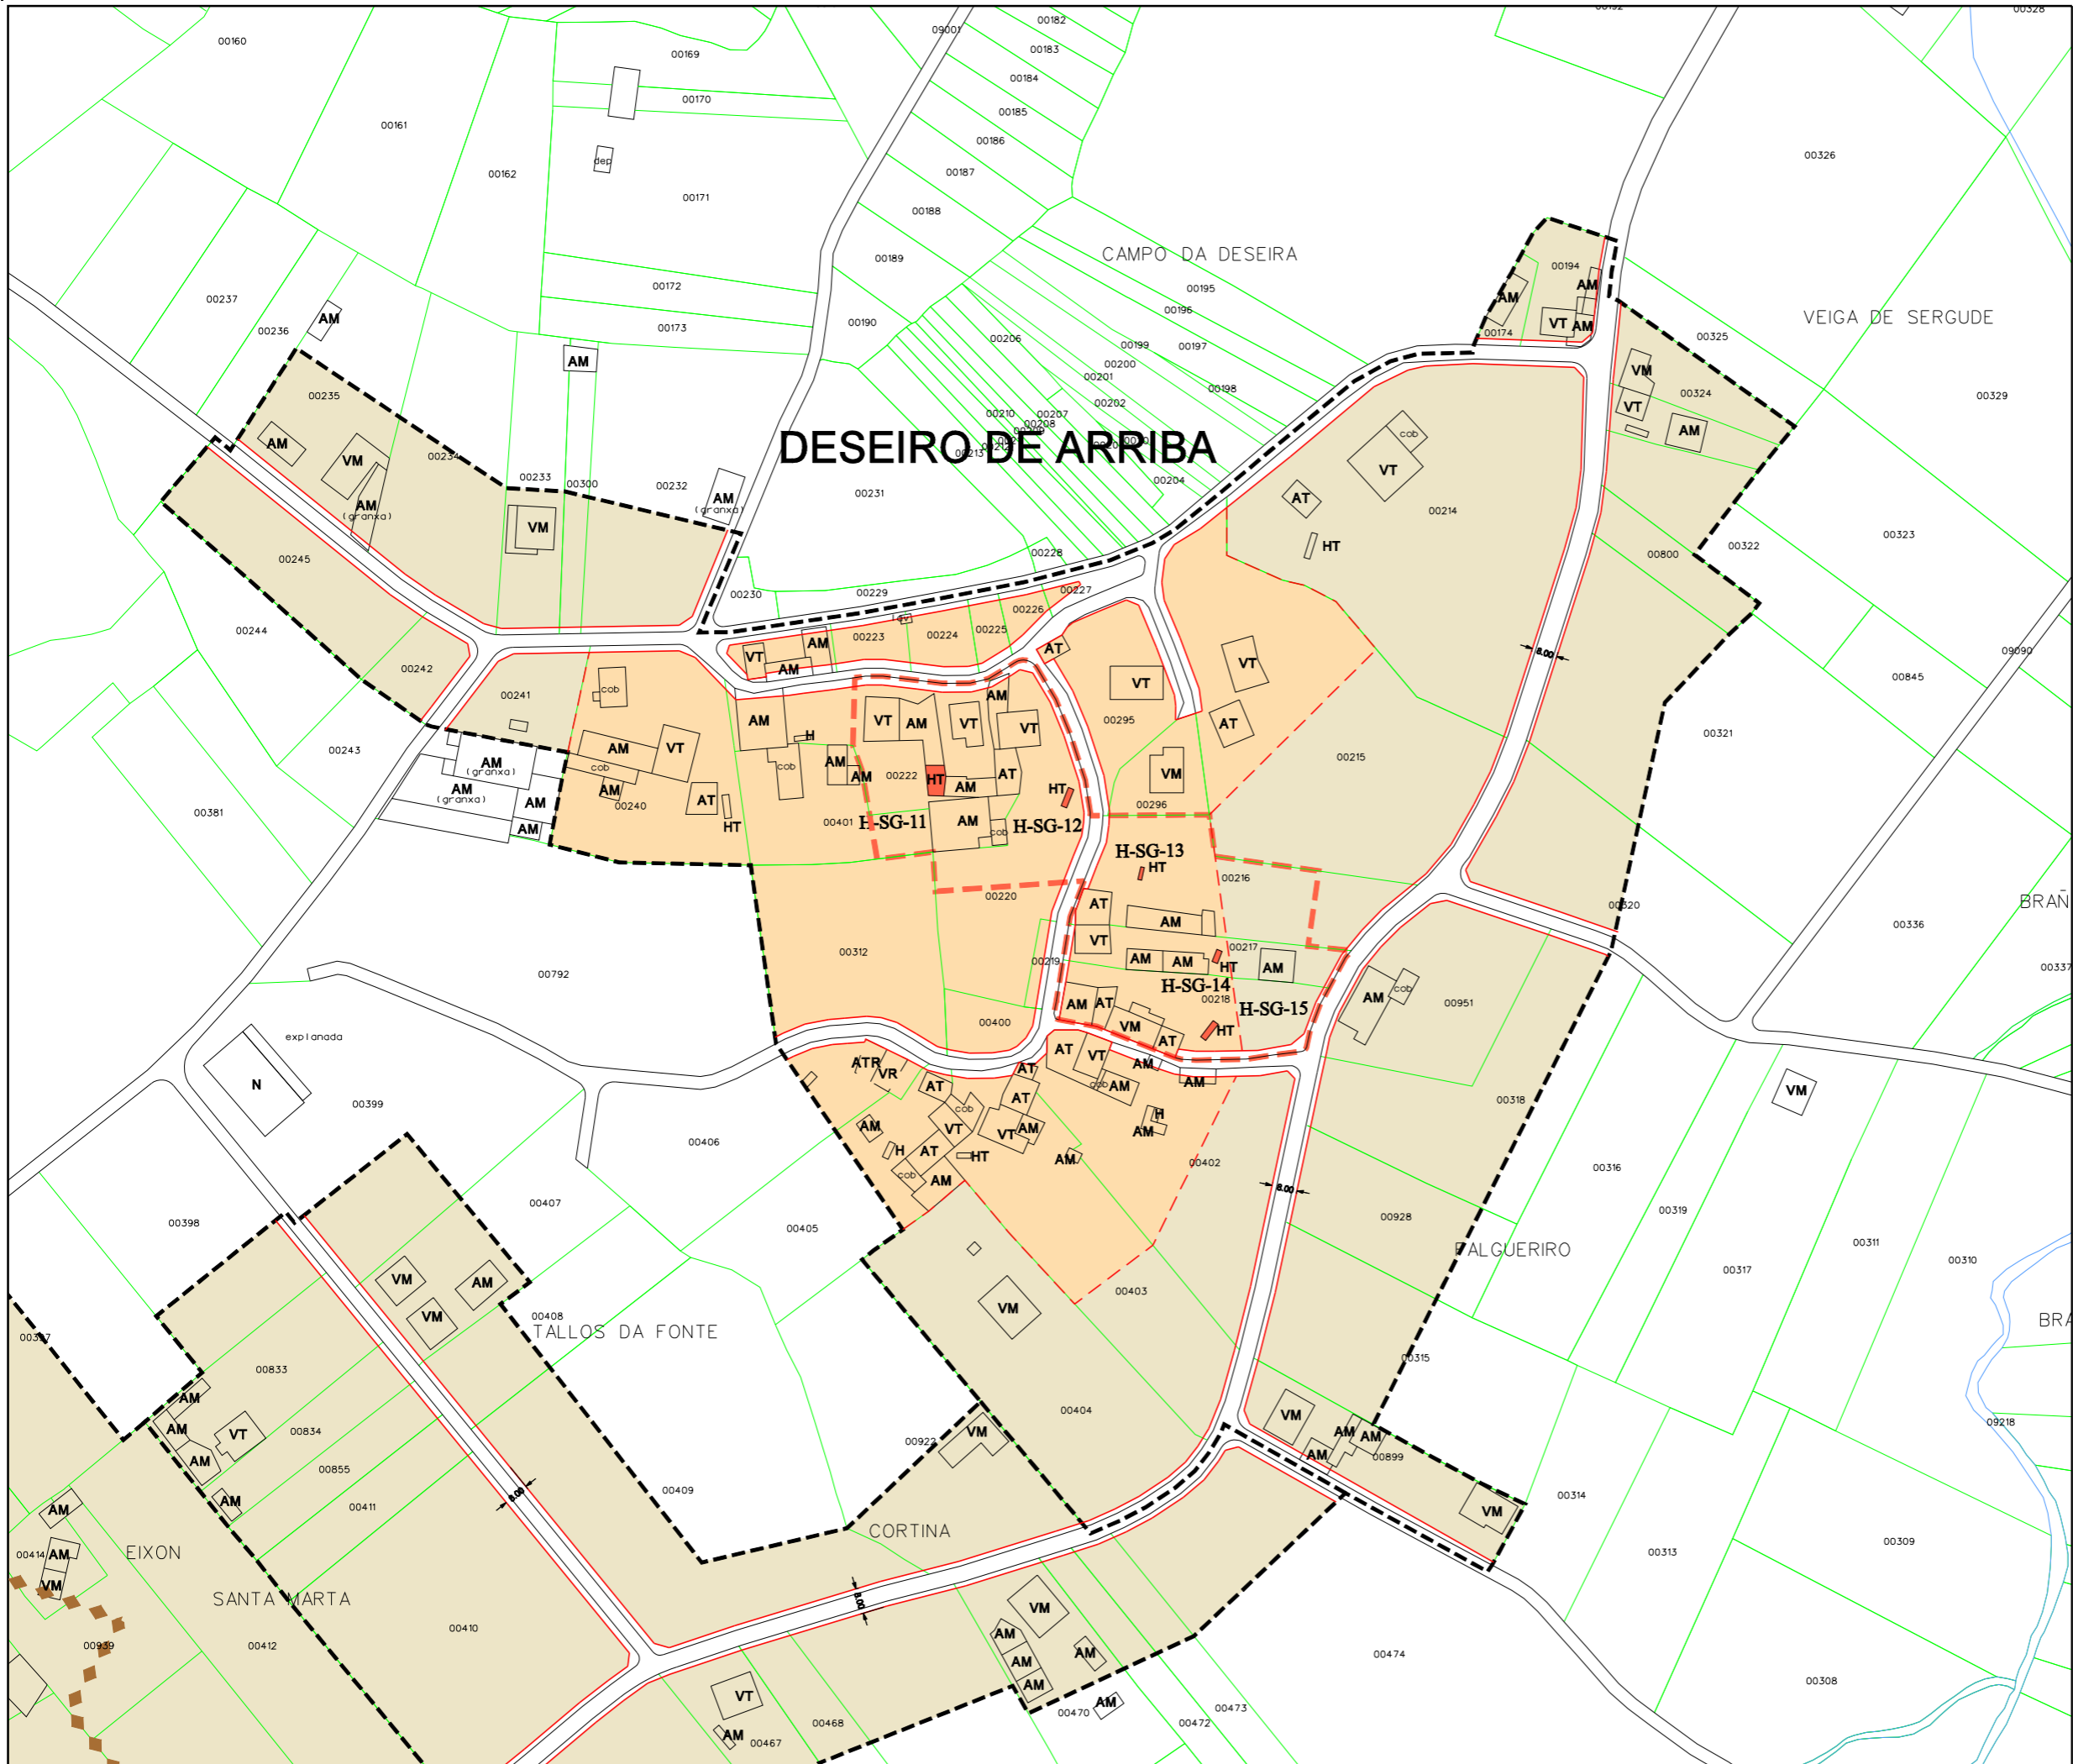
DESEIRO DE ARRIBA

CAMPO DA DESEIRA

VEIGA DE SERGUDE

TALLOS DA FONTE

CORTINA

EIXON

SANTA MARTA

FALGUEIRO

BRAN

BRA

00160 00161 00162 00169 00170 00171 00172 00173 00182 00183 00184 00185 00186 00187 00188 00189 00190 09001 00195 00196 00197 00198 00199 00200 00201 00202 00206 00207 00208 00210 00204 00194 00174 00325 00326 00324 00329 00323 00322 00800 00214 00237 00236 00235 00234 00233 00300 00232 00231 00245 00244 00242 00241 00243 00381 00230 00229 00228 00227 00226 00225 00224 00223 00295 00215 00296 00222 00401 00240 00220 00216 00217 00219 00218 00312 00400 00792 00399 00398 00406 00407 00405 00402 00403 00404 00408 00833 00834 00855 00411 00409 00922 00410 00412 00939 00414 00468 00467 00470 00472 00473 00474 00308 00309 00313 00314 00899 00315 00317 00319 00311 00310 00316 00318 00928 00951 00320 00336 00337 00321 00845 09090 09218

H-SG-11 H-SG-12 H-SG-13 H-SG-14 H-SG-15

AM VM VT AT HT H ATR VR cob dep (granxa) explanada N 8.00